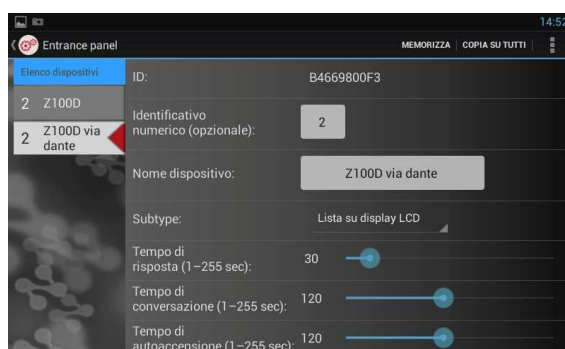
14:52

Entrance panel

MEMORIZZA | COPIA SU TUTTI

Elenco dispositivi

2 Z100D

2 Z100D via dante

ID: B4669800F3

Identificativo numerico (opzionale): 2

Nome dispositivo: Z100D via dante

Subtype: Lista su display LCD

Tempo di risposta (1–255 sec): 30

Tempo di conversazione (1–255 sec): 120

Tempo di autoaccensione (1–255 sec): 120